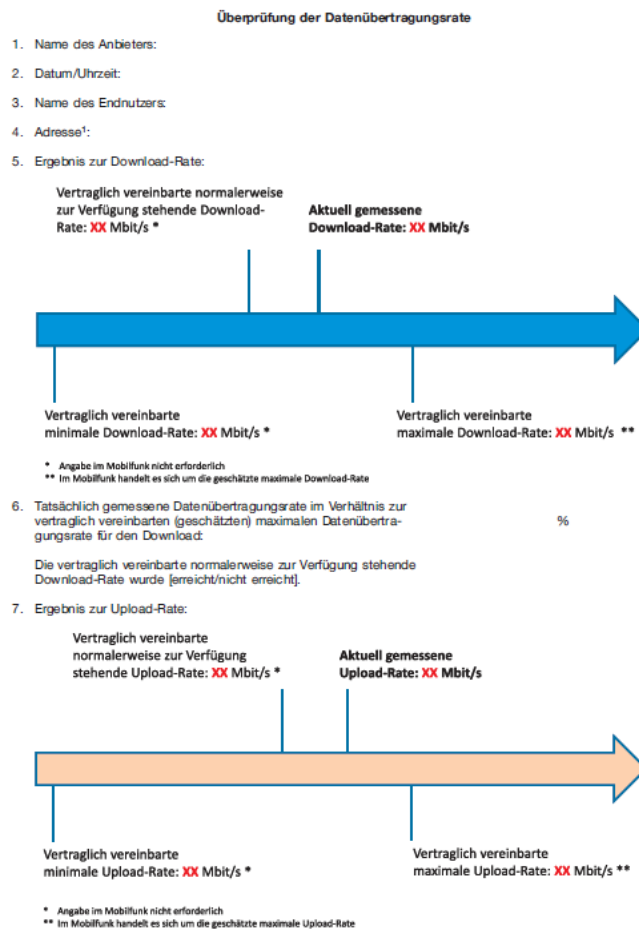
Überprüfung der Datenübertragungsrate

1. Name des Anbieters:

2. Datum/Uhrzeit:

3. Name des Endnutzers:

4. Adresse¹:

5. Ergebnis zur Download-Rate:

Vertraglich vereinbarte normalerweise zur Verfügung stehende Download-Rate: XX Mbit/s *

Aktuell gemessene Download-Rate: XX Mbit/s

Vertraglich vereinbarte minimale Download-Rate: XX Mbit/s *

Vertraglich vereinbarte maximale Download-Rate: XX Mbit/s **

* Angabe im Mobilfunk nicht erforderlich
** Im Mobilfunk handelt es sich um die geschätzte maximale Download-Rate

6. Tatsächlich gemessene Datenübertragungsrate im Verhältnis zur vertraglich vereinbarten (geschätzten) maximalen Datenübertragungsrate für den Download: %

Die vertraglich vereinbarte normalerweise zur Verfügung stehende Download-Rate wurde [erreicht/nicht erreicht].

7. Ergebnis zur Upload-Rate:

Vertraglich vereinbarte normalerweise zur Verfügung stehende Upload-Rate: XX Mbit/s *

Aktuell gemessene Upload-Rate: XX Mbit/s

Vertraglich vereinbarte minimale Upload-Rate: XX Mbit/s *

Vertraglich vereinbarte maximale Upload-Rate: XX Mbit/s **

* Angabe im Mobilfunk nicht erforderlich
** Im Mobilfunk handelt es sich um die geschätzte maximale Upload-Rate